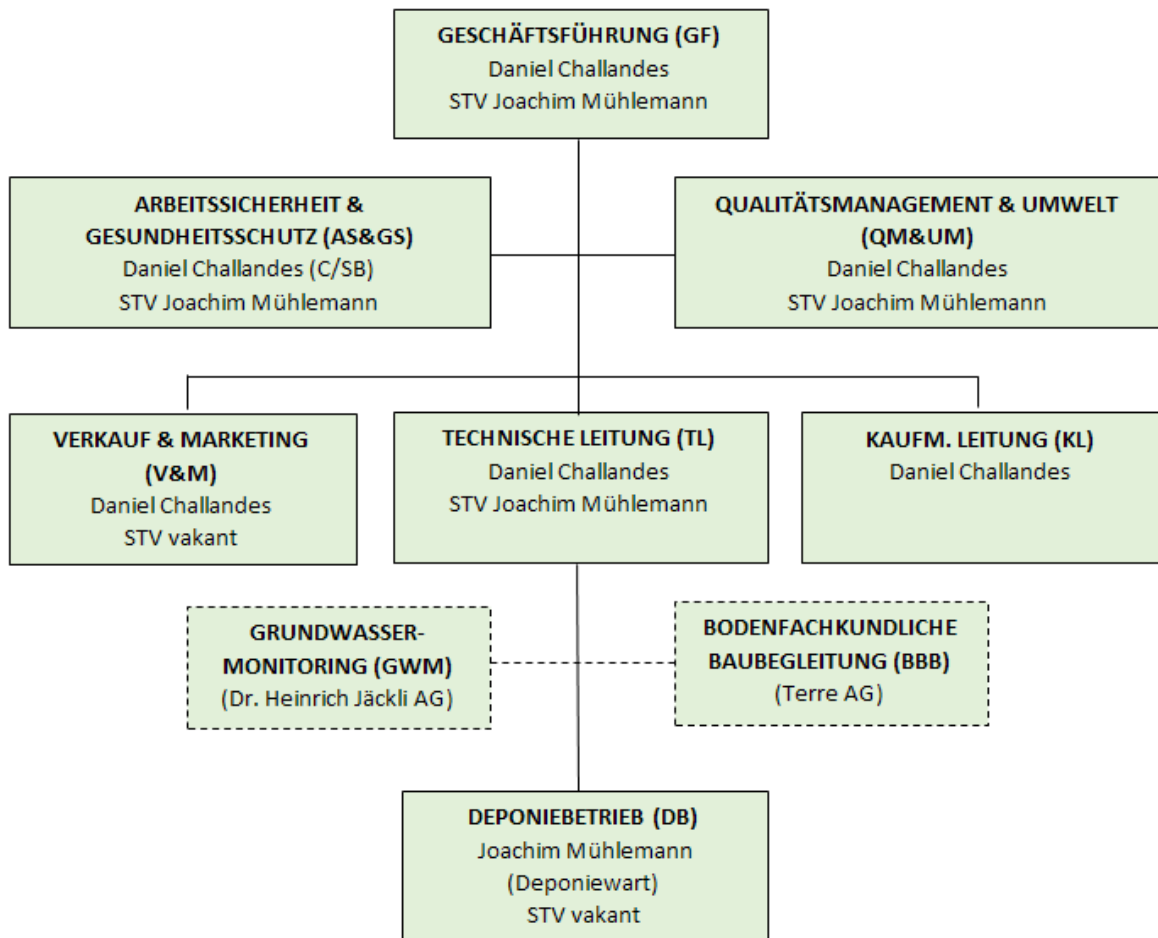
GESCHÄFTSFÜHRUNG (GF)
Daniel Challandes
STV Joachim Mühlemann

ARBEITSSICHERHEIT & GESUNDHEITSSCHUTZ (AS&GS)
Daniel Challandes (C/SB)
STV Joachim Mühlemann

QUALITÄTSMANAGEMENT & UMWELT (QM&UM)
Daniel Challandes
STV Joachim Mühlemann

VERKAUF & MARKETING (V&M)
Daniel Challandes
STV vakant

TECHNISCHE LEITUNG (TL)
Daniel Challandes
STV Joachim Mühlemann

KAUFM. LEITUNG (KL)
Daniel Challandes

GRUNDWASSER-MONITORING (GWM)
(Dr. Heinrich Jäckli AG)

BODENFACHKUNDLICHE BAUBEGLEITUNG (BBB)
(Terre AG)

DEPONIEBETRIEB (DB)
Joachim Mühlemann
(Deponiewart)
STV vakant